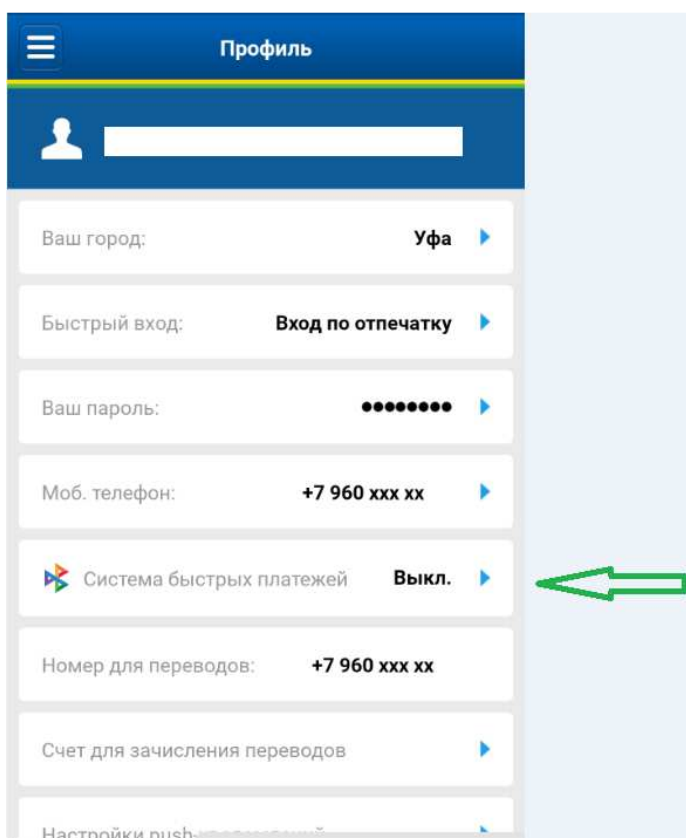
Профиль

Ваш город: Уфа

Быстрый вход: Вход по отпечатку

Ваш пароль: ••••••••

Моб. телефон: +7 960 xxx xx

Система быстрых платежей Выкл.

Номер для переводов: +7 960 xxx xx

Счет для зачисления переводов

Настройки push-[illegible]